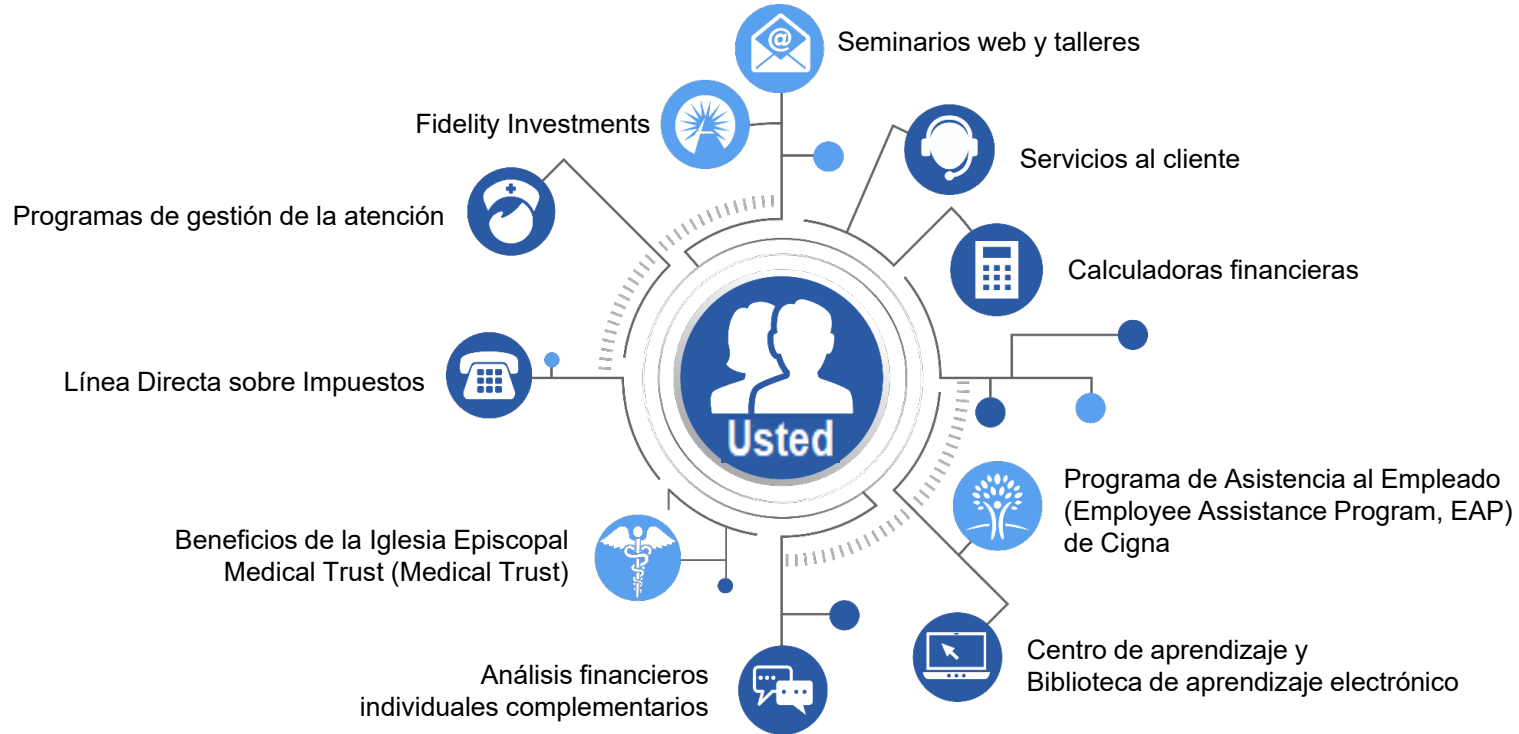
Seminarios web y talleres

Fidelity Investments

Servicios al cliente

Programas de gestión de la atención

Calculadoras financieras

Usted

Línea Directa sobre Impuestos

Programa de Asistencia al Empleado (Employee Assistance Program, EAP) de Cigna

Beneficios de la Iglesia Episcopal Medical Trust (Medical Trust)

Centro de aprendizaje y Biblioteca de aprendizaje electrónico

Análisis financieros individuales complementarios